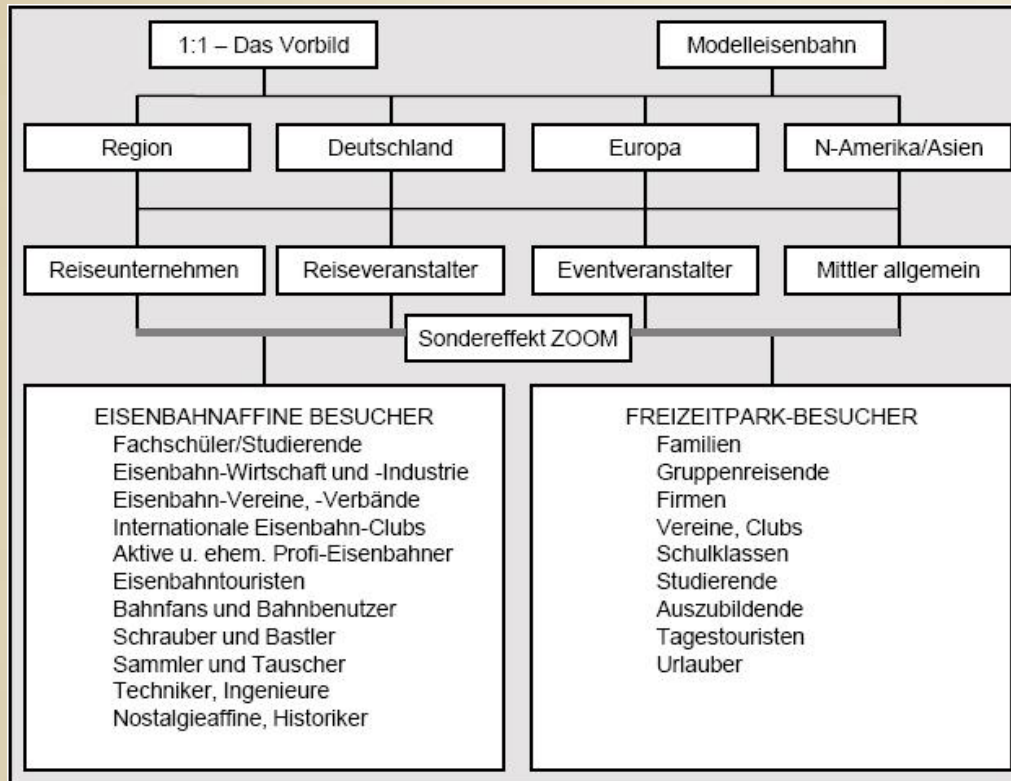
1:1 – Das Vorbild

Modelleisenbahn

Region

Deutschland

Europa

N-Amerika/Asien

Reiseunternehmen

Reiseveranstalter

Eventveranstalter

Mittler allgemein

Sondereffekt ZOOM

EISENBAHNAFFINE BESUCHER
Fachschüler/Studierende
Eisenbahn-Wirtschaft und -Industrie
Eisenbahn-Vereine, -Verbände
Internationale Eisenbahn-Clubs
Aktive u. ehem. Profi-Eisenbahner
Eisenbahntouristen
Bahnfans und Bahnbenutzer
Schrauber und Bastler
Sammler und Tauscher
Techniker, Ingenieure
Nostalgieaffine, Historiker

FREIZEITPARK-BESUCHER
Familien
Gruppenreisende
Firmen
Vereine, Clubs
Schulklassen
Studierende
Auszubildende
Tagestouristen
Urlauber